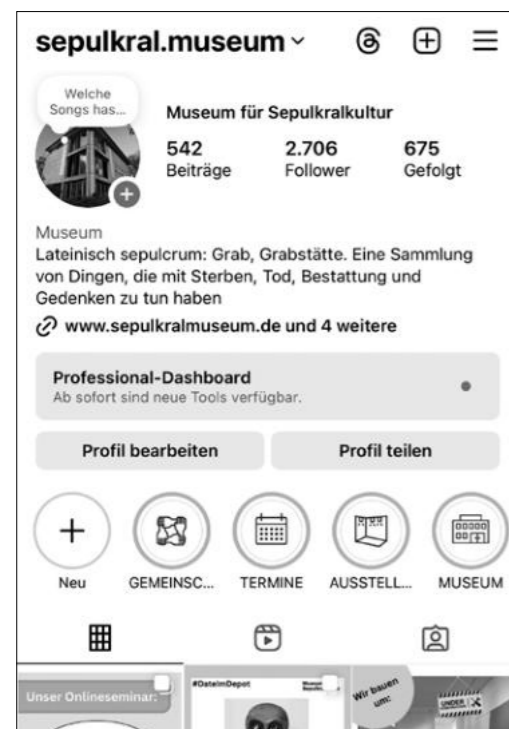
sepulkral.museum ˅

Welche Songs has...

Museum für Sepulkralkultur

542
Beiträge

2.706
Follower

675
Gefolgt

Museum
Lateinisch sepulcrum: Grab, Grabstätte. Eine Sammlung von Dingen, die mit Sterben, Tod, Bestattung und Gedenken zu tun haben

www.sepulkralmuseum.de und 4 weitere

Professional-Dashboard
Ab sofort sind neue Tools verfügbar.

Profil bearbeiten

Profil teilen

Neu

GEMEINSC...

TERMINE

AUSSTELL...

MUSEUM

Unser Onlineseminar:

#DateimDepot

Wir bauen um:

UNDER